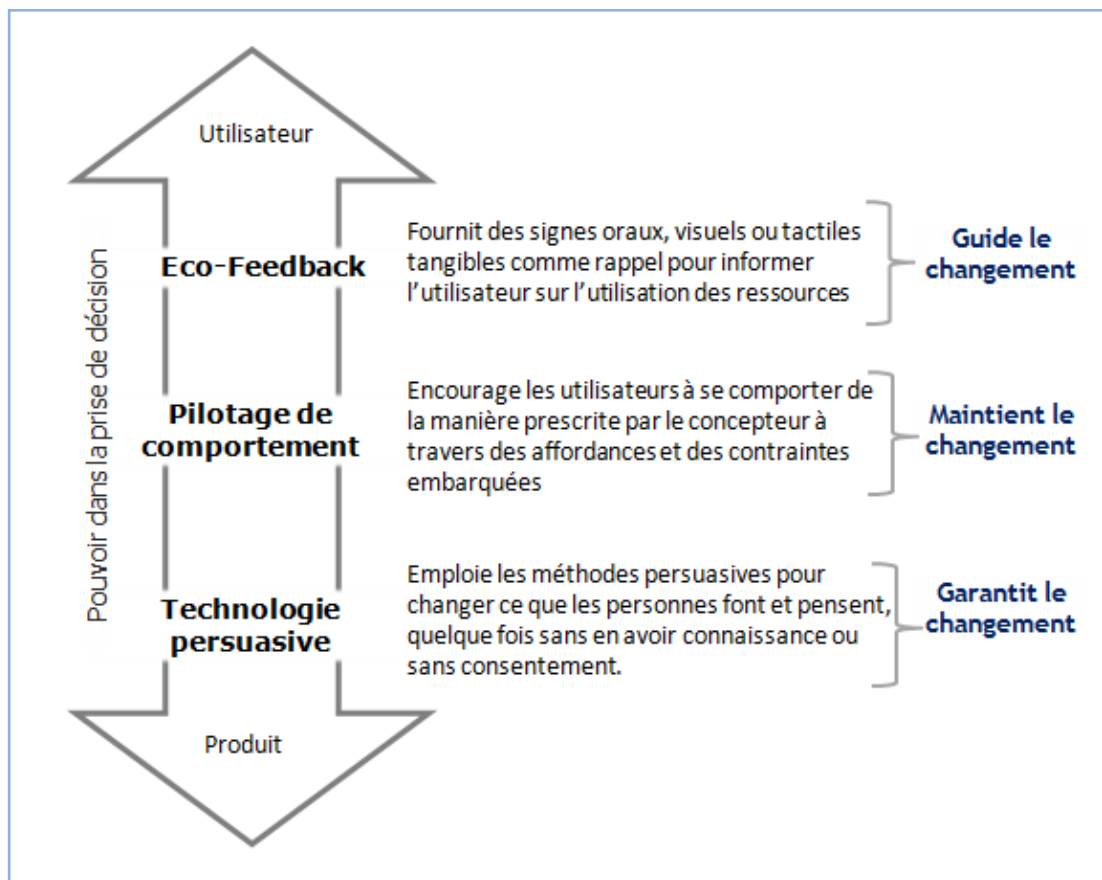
Utilisateur

Pouvoir dans la prise de décision

Eco-Feedback

Fournit des signes oraux, visuels ou tactiles tangibles comme rappel pour informer l'utilisateur sur l'utilisation des ressources

Guide le changement

Pilotage de comportement

Encourage les utilisateurs à se comporter de la manière prescrite par le concepteur à travers des affordances et des contraintes embarquées

Maintient le changement

Technologie persuasive

Emploie les méthodes persuasives pour changer ce que les personnes font et pensent, quelque fois sans en avoir connaissance ou sans consentement.

Garantit le changement

Produit